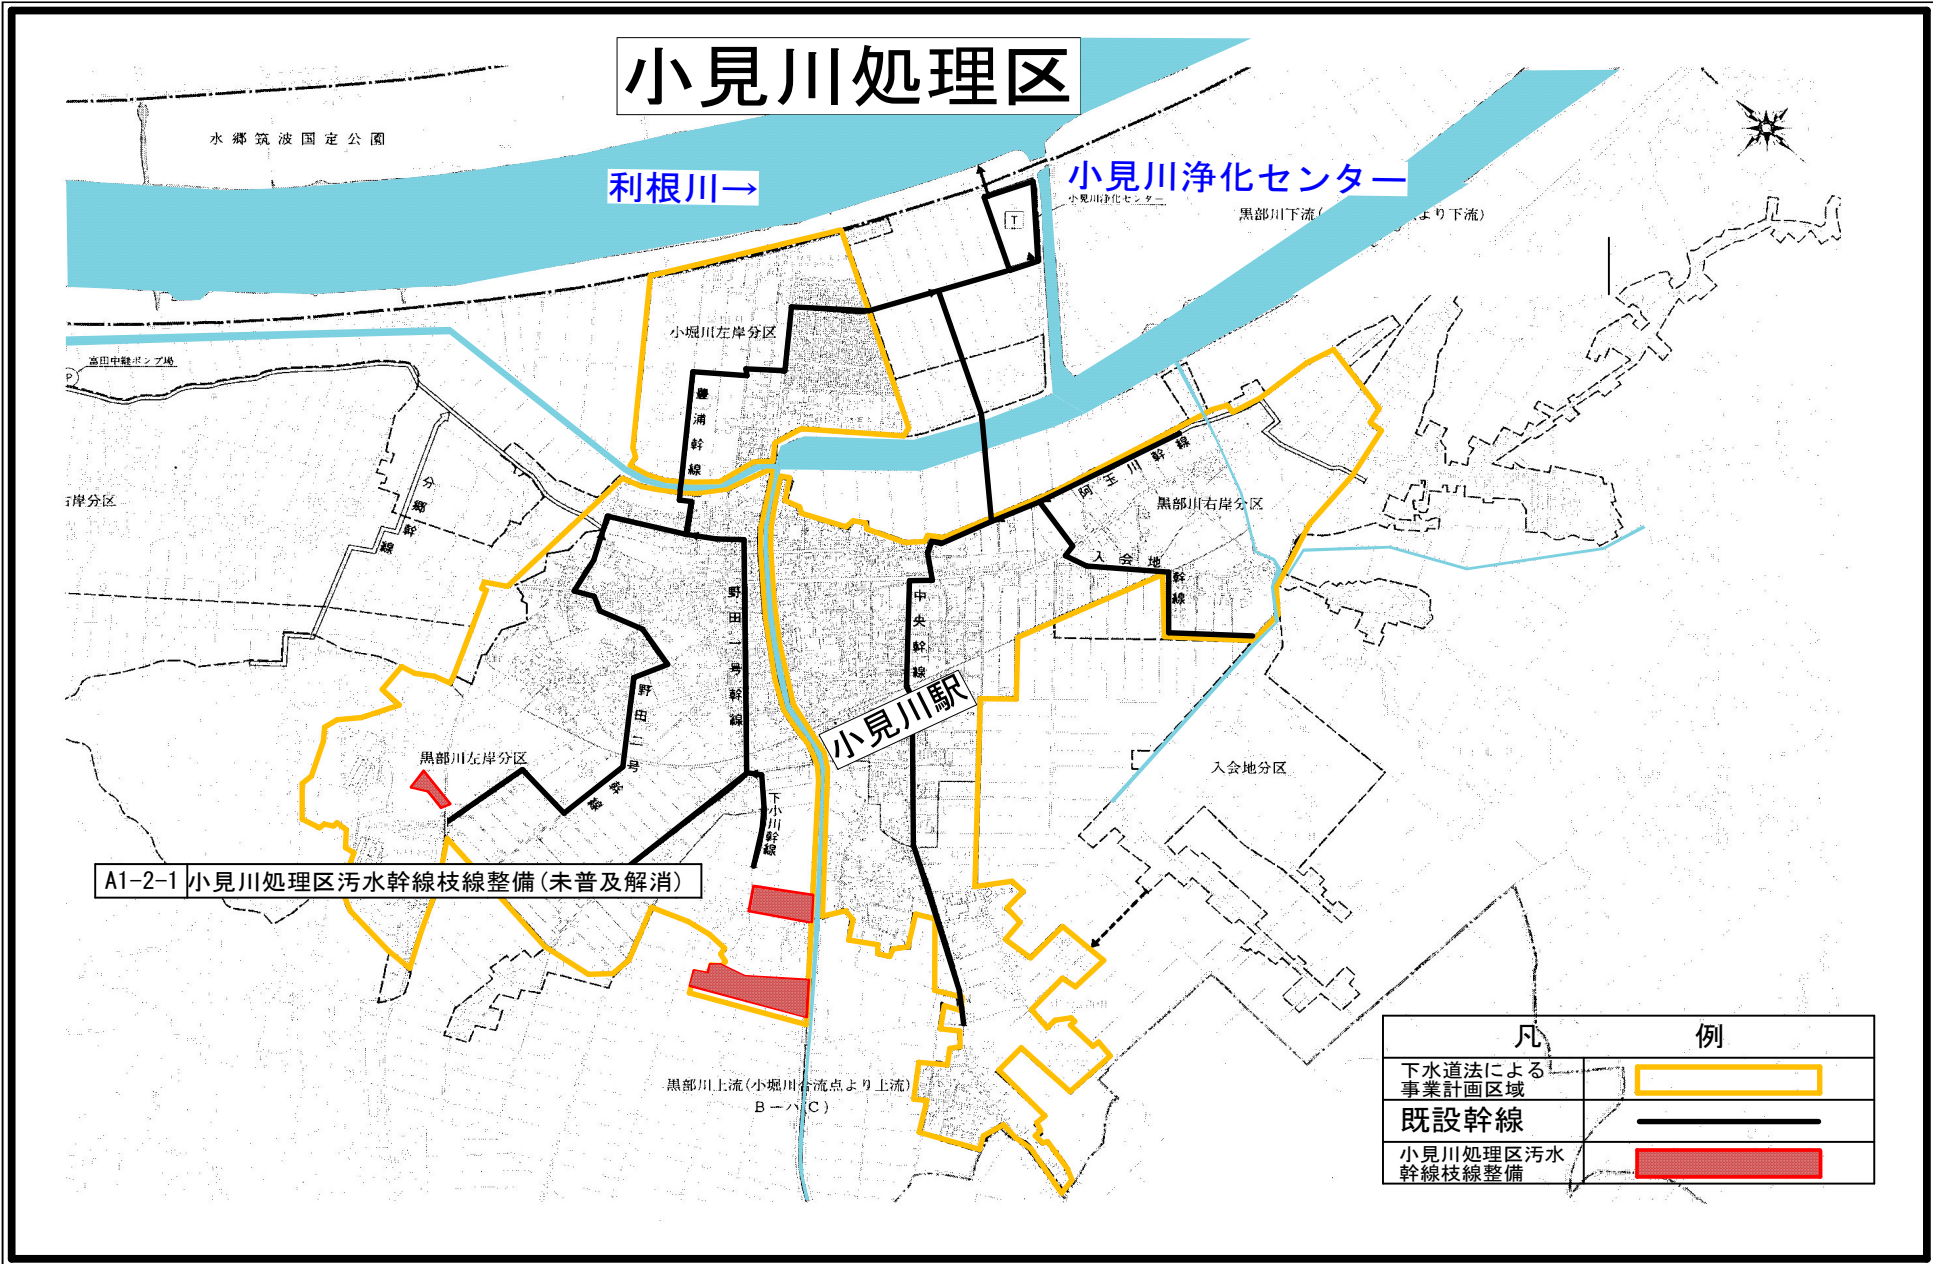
小見川処理区

水郷筑波国定公園

利根川→

小見川浄化センター

小見川浄化センター

黒部川下流（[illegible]より下流）

T

高田中継ポンプ場

小堀川左岸分区

豊浦幹線

分郷幹線

右岸分区

阿玉川幹線

黒部川右岸分区

入会地幹線

野田一号幹線

野田二号幹線

中央幹線

小見川駅

黒部川左岸分区

下小川幹線

入会地分区

A1-2-1 小見川処理区汚水幹線枝線整備（未普及解消）

黒部川上流（小堀川合流点より上流）
B－ハ（C）

| 凡 | 例 |
|---|---|
| 下水道法による事業計画区域 | |
| 既設幹線 | |
| 小見川処理区汚水幹線枝線整備 | |